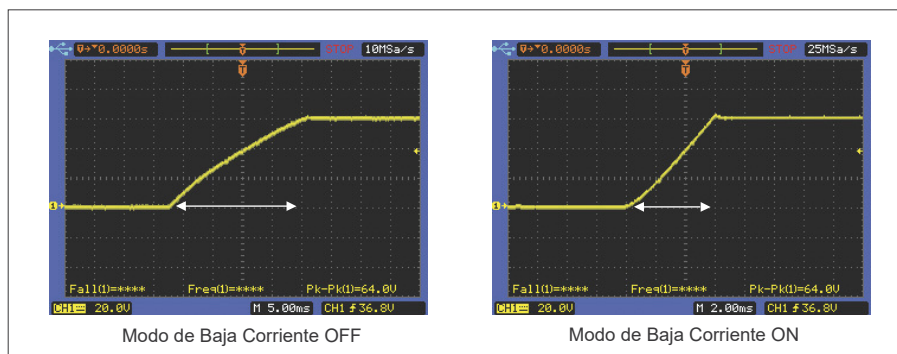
T→0.0000s STOP 10MSa/s

T

1

Fall(1)=**** Freq(1)=**** Pk-Pk(1)=64.0V

CH1 20.0V M 5.00ms CH1 f 36.8V

Modo de Baja Corriente OFF

T→0.0000s STOP 25MSa/s

T

1

Fall(1)=**** Freq(1)=**** Pk-Pk(1)=64.0V

CH1 20.0V M 2.00ms CH1 f 36.8V

Modo de Baja Corriente ON